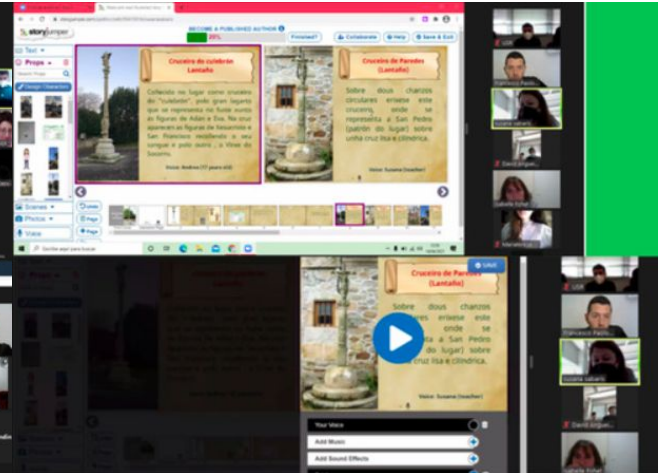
storyjumper

BECOME A PUBLISHED AUTHOR

25%

Finished?

Collaborate

Help

Save & Exit

Text

Props

Search Props

Design Characters

Scenes

Photos

Voice

Cruceiro do culedón Lantaño

Coñecido no lugar como cruceiro do "culedón", polo gran lugarto que se representa no fuste xunto ás figuras de Adán e Eva. Na cruz aparecen as figuras de Jesucristo e San Francisco recibindo o seu sangue e polo outro , a Virxe do Socorro.

Voice: Andrea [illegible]

Cruceiro de Paredes (Lantaño)

Sobre dous chanzos circulares érguese este cruceiro, onde se representa a San Pedro (patrón do lugar) sobre unha cruz lisa e cilíndrica.

Voice: Susana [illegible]

Cruceiro de Paredes (Lantaño)

Sobre dous chanzos circulares érguese este cruceiro, onde se representa a San Pedro (patrón do lugar) sobre unha cruz lisa e cilíndrica.

Voice: Susana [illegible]

SAVE

Your Voice

Add Music

Add Sound Effects

Escribe aquí para buscar